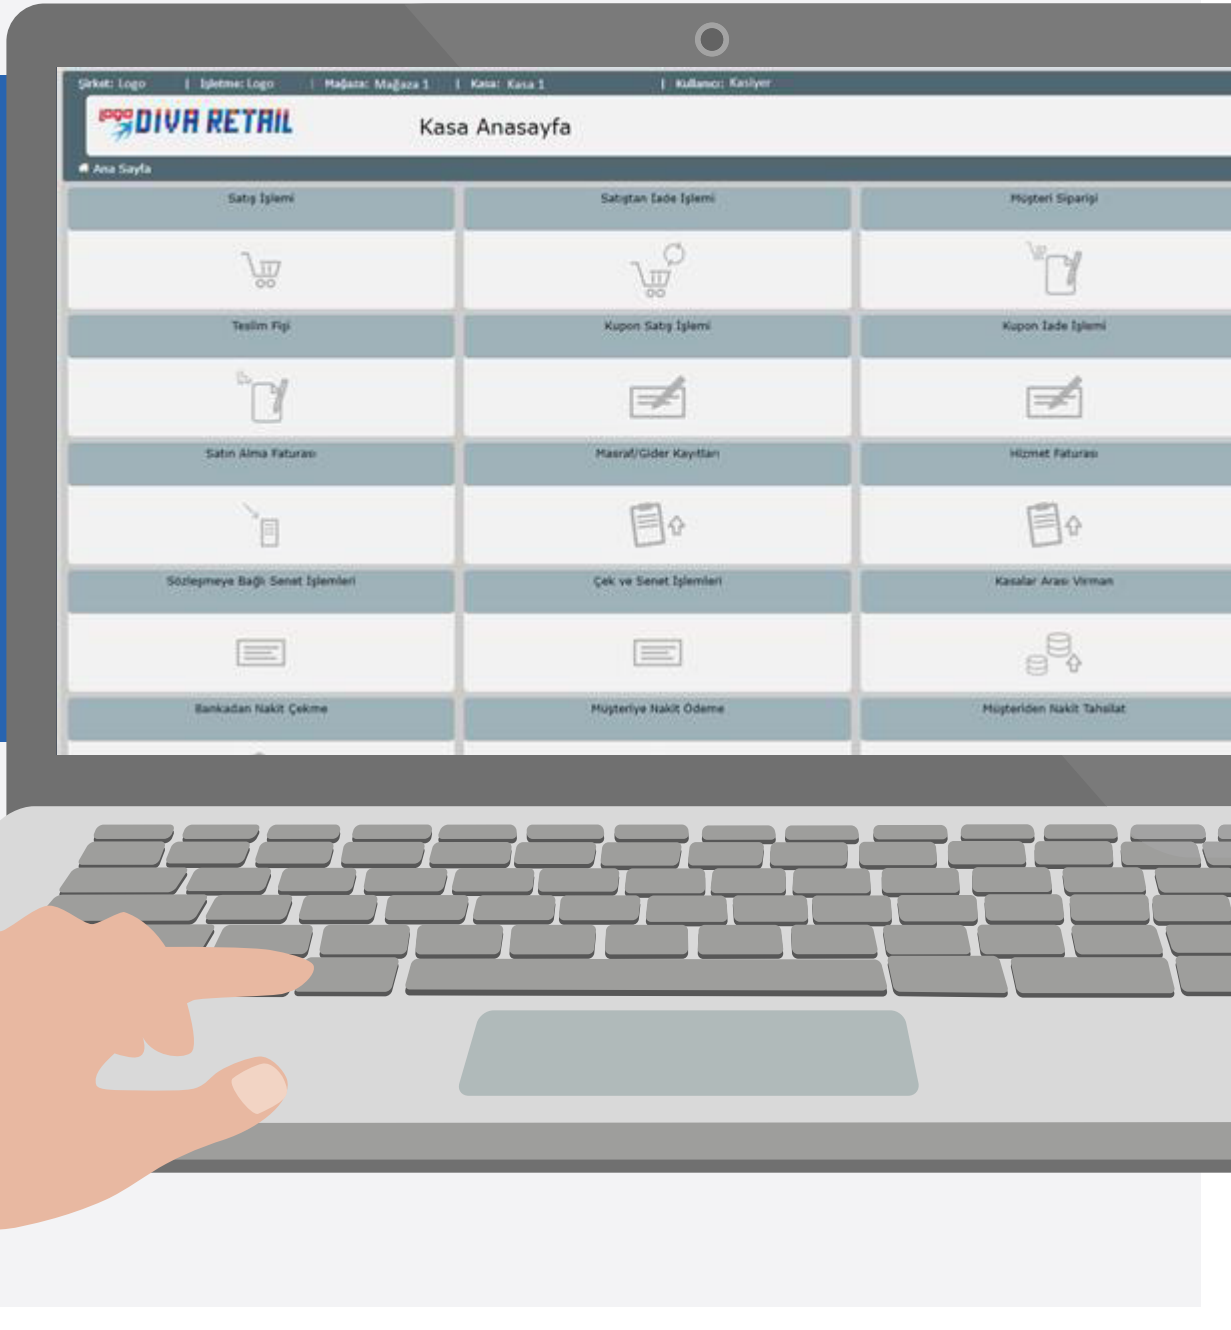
Şirket: Logo | İşletme: Logo | Mağaza: Mağaza 1 | Kasa: Kasa 1 | Kullanıcı: Kasiyer

logo DIVA RETAIL

Kasa Anasayfa

Ana Sayfa

Satış İşlemi

Satıştan İade İşlemi

Müşteri Siparişi

Teslim Fişi

Kupon Satış İşlemi

Kupon İade İşlemi

Satın Alma Faturası

Masraf/Gider Kayıtları

Hizmet Faturası

Sözleşmeye Bağlı Senet İşlemleri

Çek ve Senet İşlemleri

Kasalar Arası Virman

Bankadan Nakit Çekme

Müşteriye Nakit Ödeme

Müşteriden Nakit Tahsilat